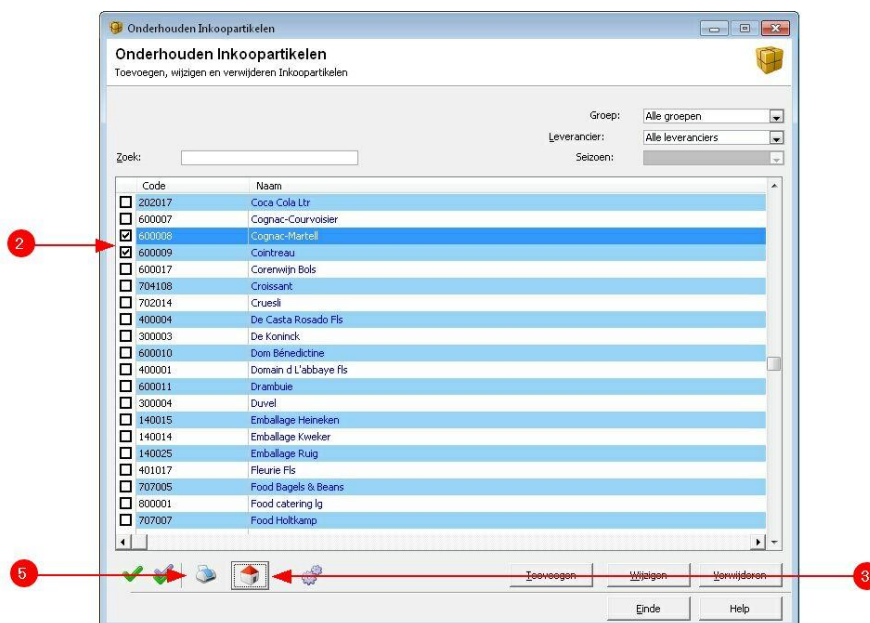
Onderhouden Inkoopartikelen

Onderhouden Inkoopartikelen
Toevoegen, wijzigen en verwijderen Inkoopartikelen

Groep: Alle groepen
Leverancier: Alle leveranciers
Zoek:
Seizoen:

| | Code | Naam |
|---|---|---|
| ☐ | 202017 | Coca Cola Ltr |
| ☐ | 600007 | Cognac-Courvoisier |
| ☑ | 600008 | Cognac-Martell |
| ☑ | 600009 | Cointreau |
| ☐ | 600017 | Corenwijn Bols |
| ☐ | 704108 | Croissant |
| ☐ | 702014 | Cruesli |
| ☐ | 400004 | De Casta Rosado Fls |
| ☐ | 300003 | De Koninck |
| ☐ | 600010 | Dom Bénedictine |
| ☐ | 400001 | Domain d L'abbaye fls |
| ☐ | 600011 | Drambuie |
| ☐ | 300004 | Duvel |
| ☐ | 140015 | Emballage Heineken |
| ☐ | 140014 | Emballage Kweker |
| ☐ | 140025 | Emballage Ruig |
| ☐ | 401017 | Fleurie Fls |
| ☐ | 707005 | Food Bagels & Beans |
| ☐ | 800001 | Food catering lg |
| ☐ | 707007 | Food Holtkamp |

2
5
3

Toevoegen
Wijzigen
Verwijderen
Einde
Help